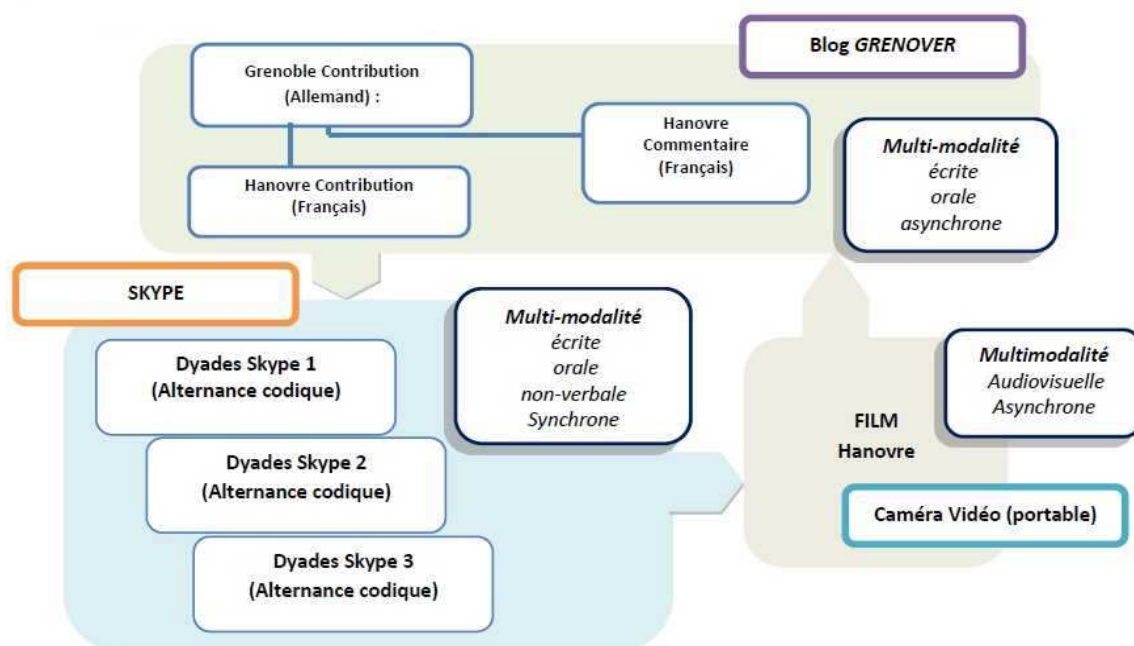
Blog GRENOVER

Grenoble Contribution (Allemand) :

Hanovre Commentaire (Français)

Hanovre Contribution (Français)

Multi-modalité
écrite
orale
asynchrone

SKYPE

Multi-modalité
écrite
orale
non-verbale
Synchrone

Dyades Skype 1 (Alternance codique)

Dyades Skype 2 (Alternance codique)

Dyades Skype 3 (Alternance codique)

Multimodalité
Audiovisuelle
Asynchrone

FILM
Hanovre

Caméra Vidéo (portable)